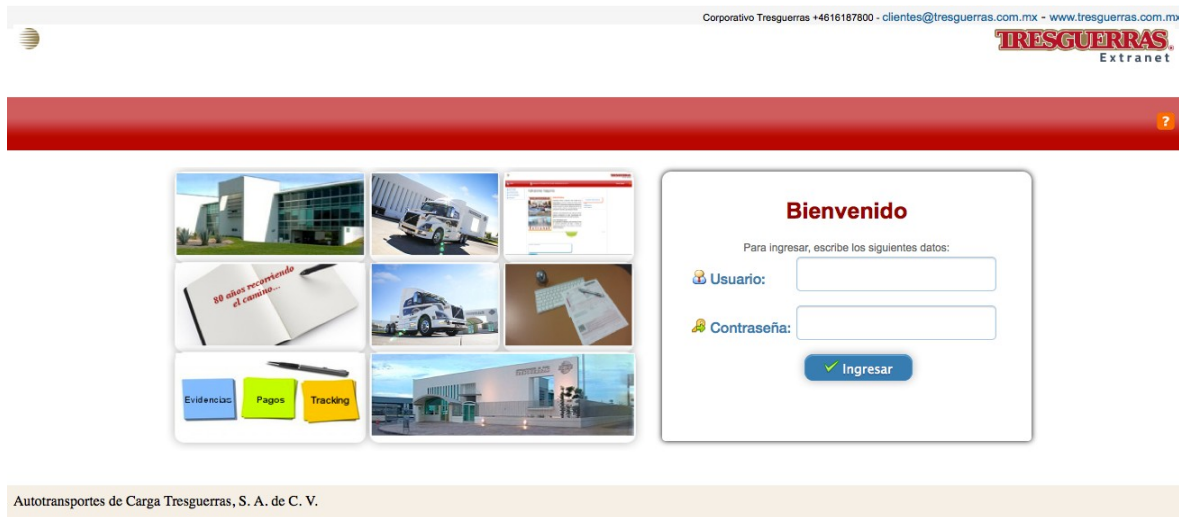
Corporativo Tresguerras +4616187800 - clientes@tresguerras.com.mx - www.tresguerras.com.mx

TRESGUERRAS
Extranet

?

80 años recorriendo el camino...

Evidencias
Pagos
Tracking

Bienvenido

Para ingresar, escribe los siguientes datos:

Usuario:

Contraseña:

Ingresar

Autotransportes de Carga Tresguerras, S. A. de C. V.